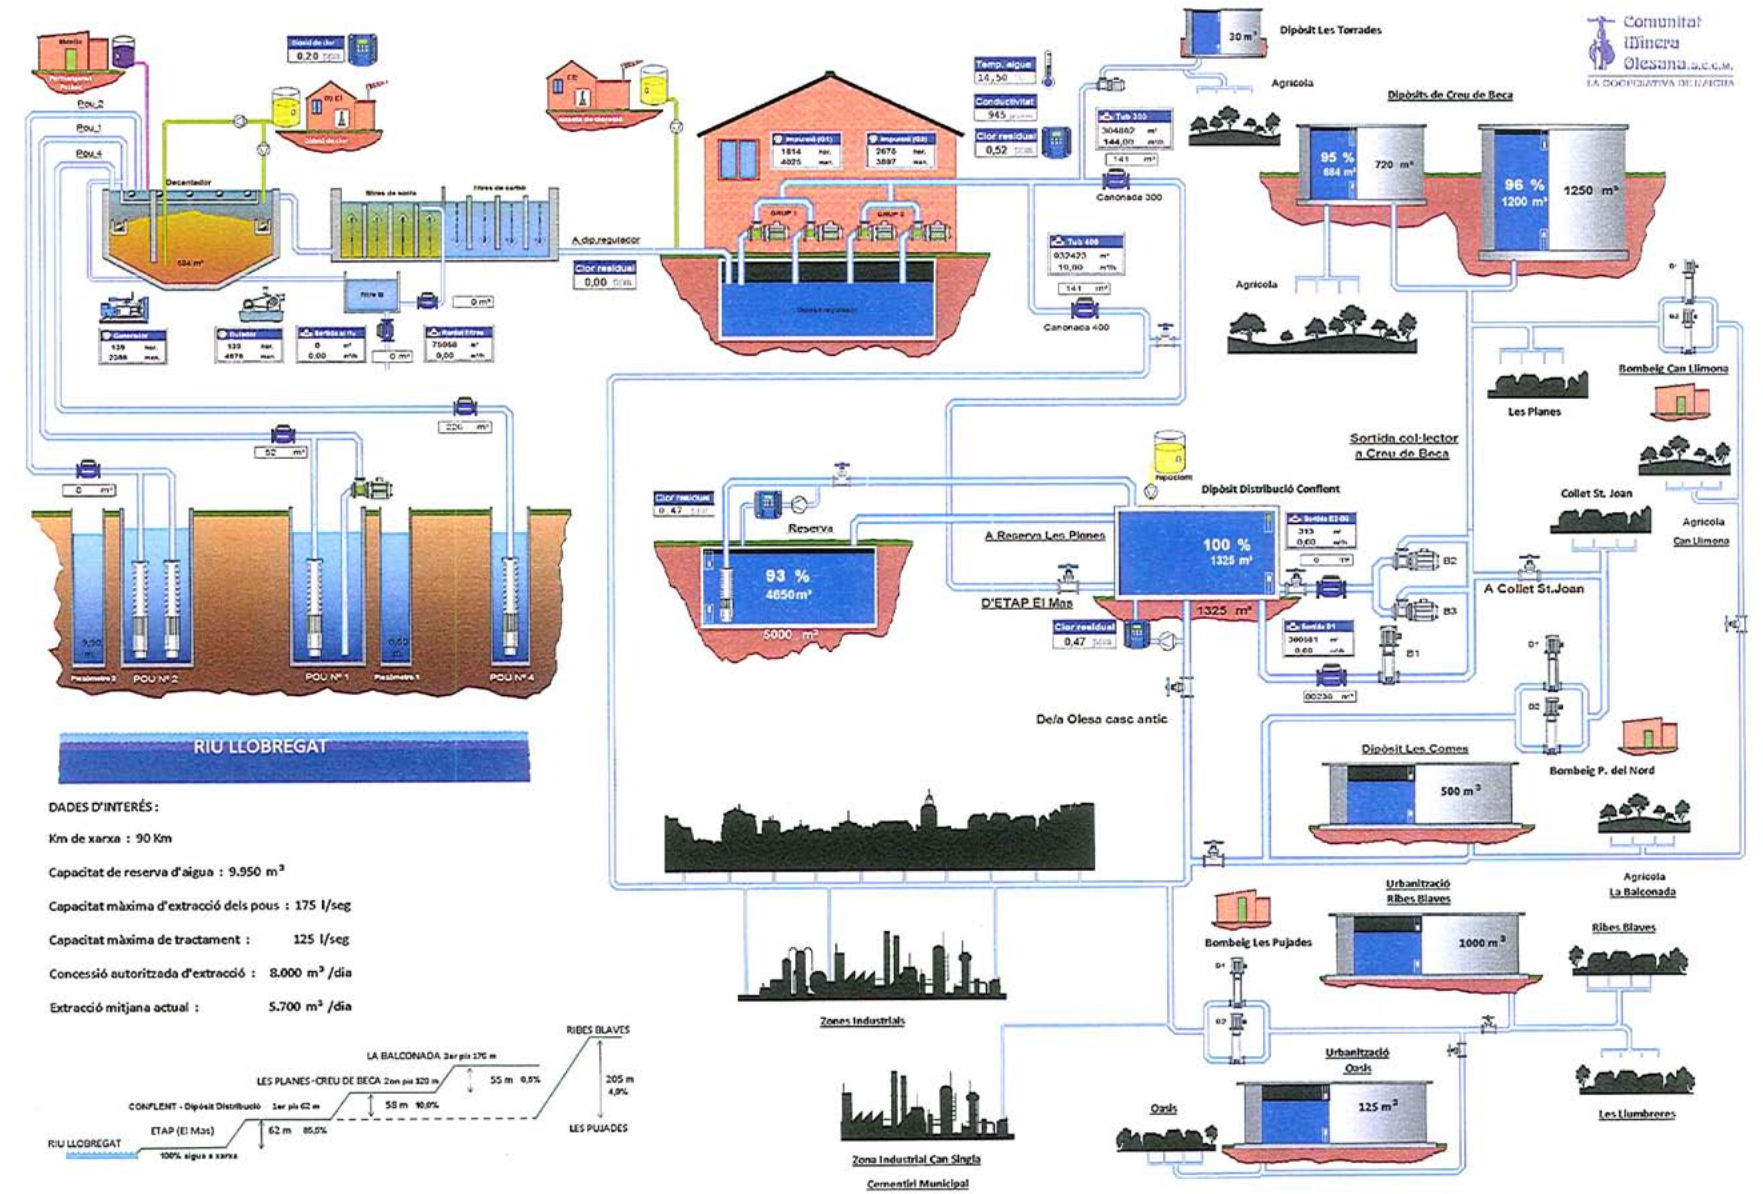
Comunitat Minera Olesana s.c.c.l.
LA COOPERATIVA DE L'AIGUA

Dipòsit Les Torrades
30 m³
Agricola

Dipòsits de Creu de Beca
95 %
684 m³
720 m³
96 %
1200 m³
1250 m³

Temp. aigua
14,50
Conductivitat
945
Clor residual
0,52

Tub 300
304862 m³
144,00 m³/h
141 m³
Canonada 300

Tub 400
932423 m³
10,00 m³/h
141 m³
Canonada 400

Agricola

Pou_2
Pou_1
Pou_4
Decantador
584 m³
Filtres de sorra
Filtres de carbó
A dip.regulador
Clor residual
0,00

Impulsió (G1)
1814 hor.
4025 man.
Impulsió (G2)
2676 hor.
3897 man.
GRUP 1
GRUP 2
Dipòsit regulador

0 m³
0 m³
Generador
139 hor.
2386 man.
Bufador
139 hor.
4676 man.
Sortida al riu
0 m³
0,00 m³/h
Rentat filtres
75068 m³
0,00 m³/h

Diòxid de clor
0,20

220 m³
52 m³
0 m³

Piezòmetre 2
POU Nº 2
POU Nº 1
Piezòmetre 1
POU Nº 4

RIU LLOBREGAT

Clor residual
0,47
Reserva
93 %
4650 m³
5000 m³

Hipoclorit
Dipòsit Distribució Conflent
100 %
1325 m³
1325 m³
A Reserva Les Planes
D'ETAP El Mas
Clor residual
0,47
Sortida B2-B3
313 m³
0,00 m³/h
0
Sortida B1
300581 m³
0,00 m³/h
00230 m³
B2
B3
B1
A Collet St.Joan
De/a Olesa casc antic

Sortida col·lector a Creu de Beca
Les Planes
Bombeig Can Llimona
Collet St. Joan
Agricola
Can Llimona
B1
B2

Dipòsit Les Comes
500 m³
Bombeig P. del Nord
B1
B2
Agricola
La Balconada

DADES D'INTERÉS:
Km de xarxa : 90 Km
Capacitat de reserva d'aigua : 9.950 m³
Capacitat màxima d'extracció dels pous : 175 l/seg
Capacitat màxima de tractament : 125 l/seg
Concessió autoritzada d'extracció : 8.000 m³ /dia
Extracció mitjana actual : 5.700 m³ /dia

Zones Industrials

Urbanització Ribes Blaves
1000 m³
Bombeig Les Pujades
B1
B2
Ribes Blaves

Urbanització Oasis
125 m³
Oasis
Les Llumbreres

Zona Industrial Can Singla
Cementiri Municipal

RIBES BLAVES
LA BALCONADA 3er pis 176 m
LES PLANES - CREU DE BECA 2on pis 120 m
55 m 6,5%
205 m 4,9%
CONFLENT - Dipòsit Distribució 1er pis 62 m
58 m 10,0%
ETAP (El Mas)
62 m 85,5%
LES PUJADES
RIU LLOBREGAT
100% aigua a xarxa